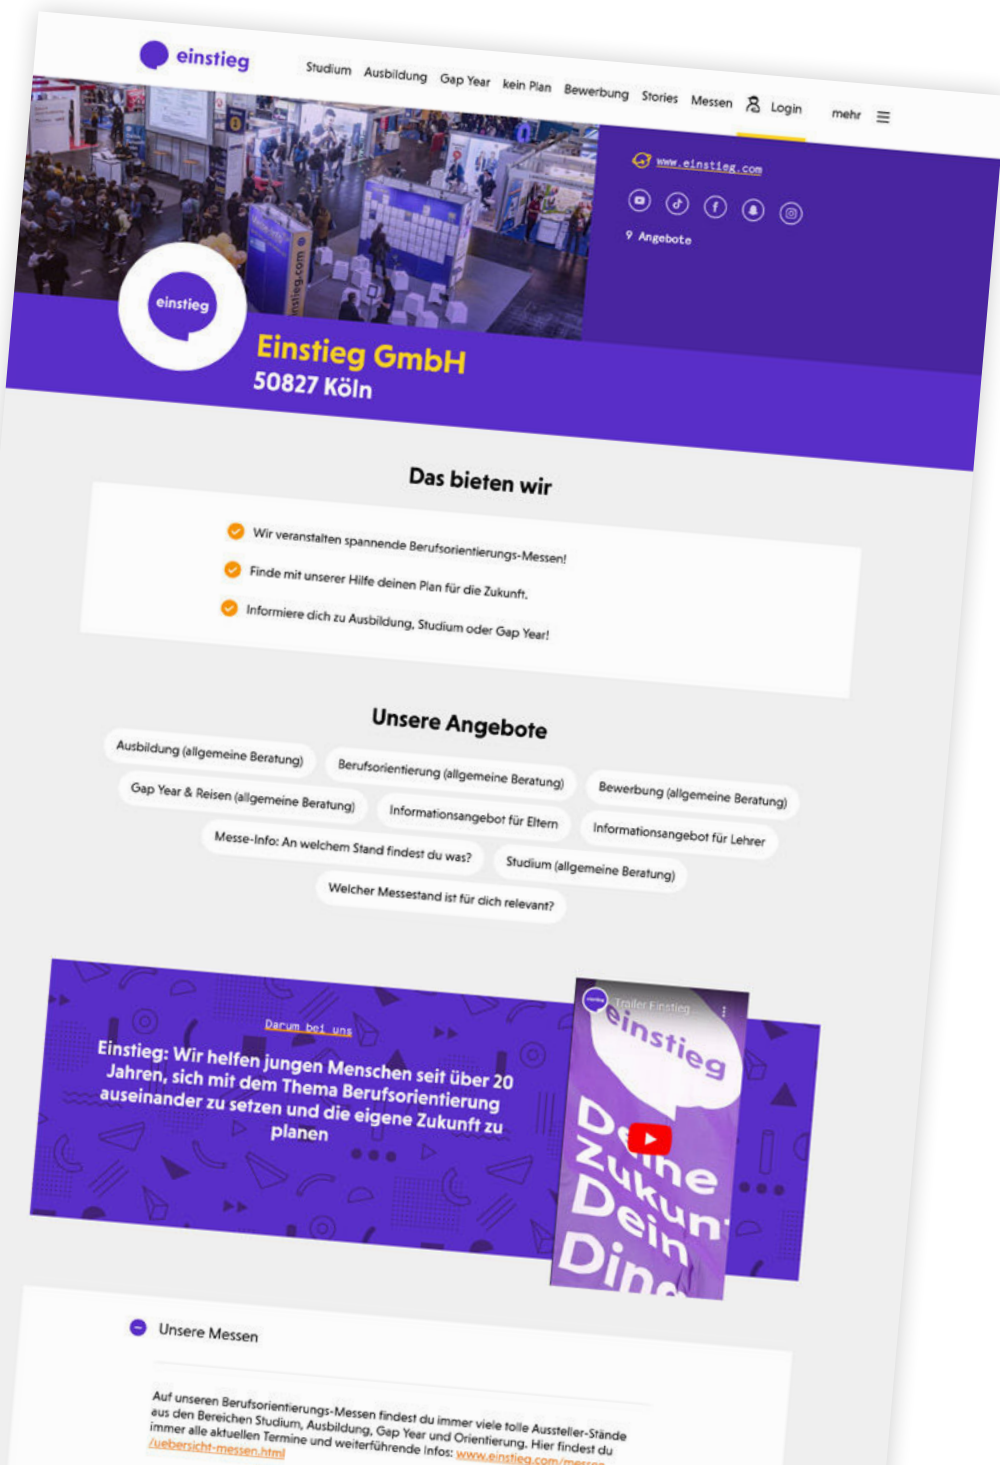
einstieg

Studium Ausbildung Gap Year kein Plan Bewerbung Stories Messen Login mehr

www.einstieg.com

9 Angebote

einstieg

Einstieg GmbH
50827 Köln

Das bieten wir

Wir veranstalten spannende Berufsorientierungs-Messen!

Finde mit unserer Hilfe deinen Plan für die Zukunft.

Informiere dich zu Ausbildung, Studium oder Gap Year!

Unsere Angebote

Ausbildung (allgemeine Beratung) Berufsorientierung (allgemeine Beratung) Bewerbung (allgemeine Beratung) Gap Year & Reisen (allgemeine Beratung) Informationsangebot für Eltern Informationsangebot für Lehrer Messe-Info: An welchem Stand findest du was? Studium (allgemeine Beratung) Welcher Messestand ist für dich relevant?

Darum bei uns

Einstieg: Wir helfen jungen Menschen seit über 20 Jahren, sich mit dem Thema Berufsorientierung auseinander zu setzen und die eigene Zukunft zu planen

Trailer Einstieg

einstieg

Deine Zukunft Dein Din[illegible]

Unsere Messen

Auf unseren Berufsorientierungs-Messen findest du immer viele tolle Aussteller-Stände aus den Bereichen Studium, Ausbildung, Gap Year und Orientierung. Hier findest du immer alle aktuellen Termine und weiterführende Infos: www.einstieg.com/messen/uebersicht-messen.html